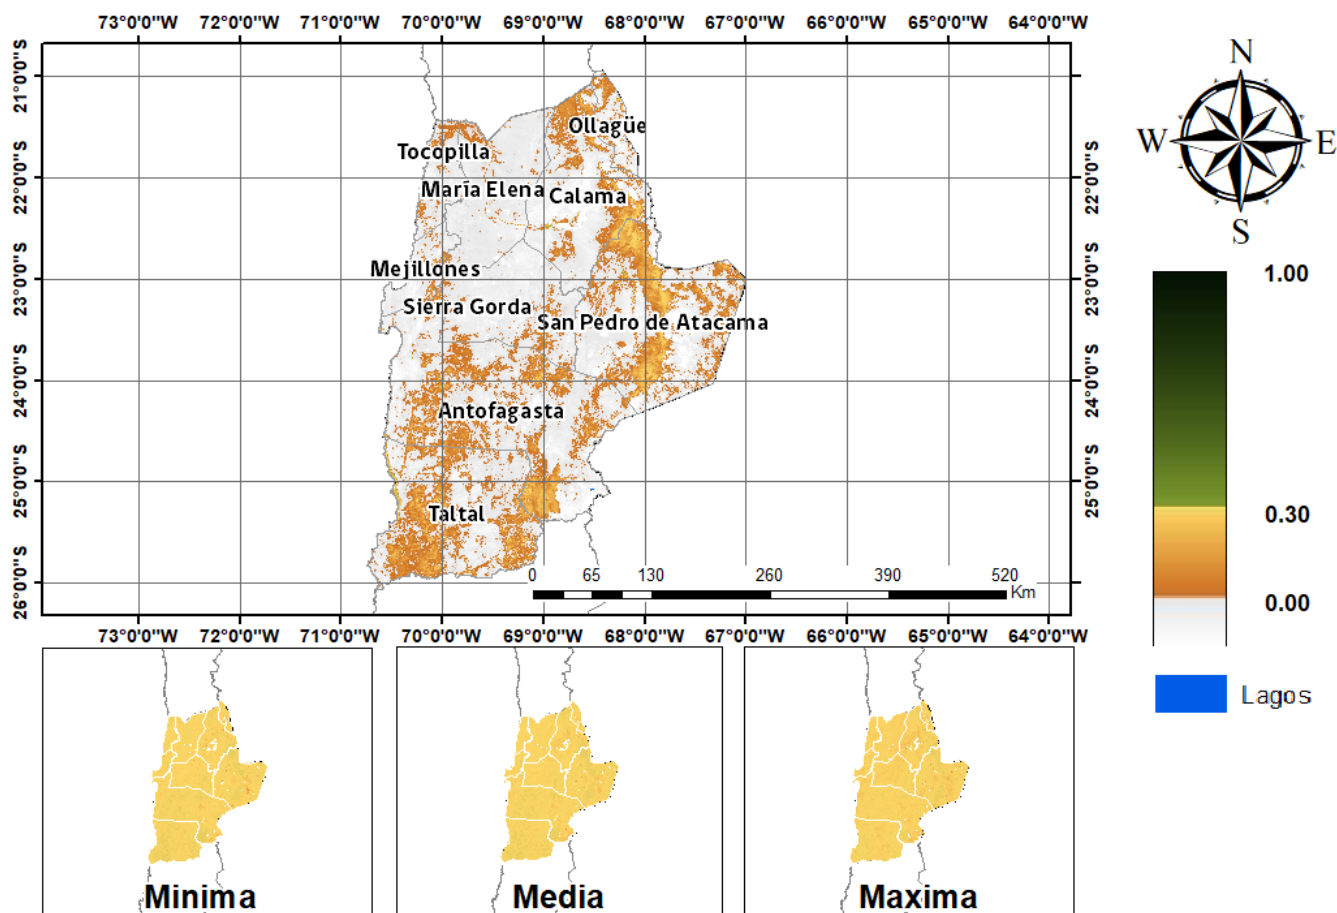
73°0'0"W 72°0'0"W 71°0'0"W 70°0'0"W 69°0'0"W 68°0'0"W 67°0'0"W 66°0'0"W 65°0'0"W 64°0'0"W

21°0'0"S 22°0'0"S 23°0'0"S 24°0'0"S 25°0'0"S 26°0'0"S

Ollagüe
Tocopilla
María Elena
Calama
Mejillones
Sierra Gorda
San Pedro de Atacama
Antofagasta
Taltal

0 65 130 260 390 520
Km

21°0'0"S 22°0'0"S 23°0'0"S 24°0'0"S 25°0'0"S

73°0'0"W 72°0'0"W 71°0'0"W 70°0'0"W 69°0'0"W 68°0'0"W 67°0'0"W 66°0'0"W 65°0'0"W 64°0'0"W

N
W
E
S

1.00
0.30
0.00

Lagos

Minima
Media
Maxima